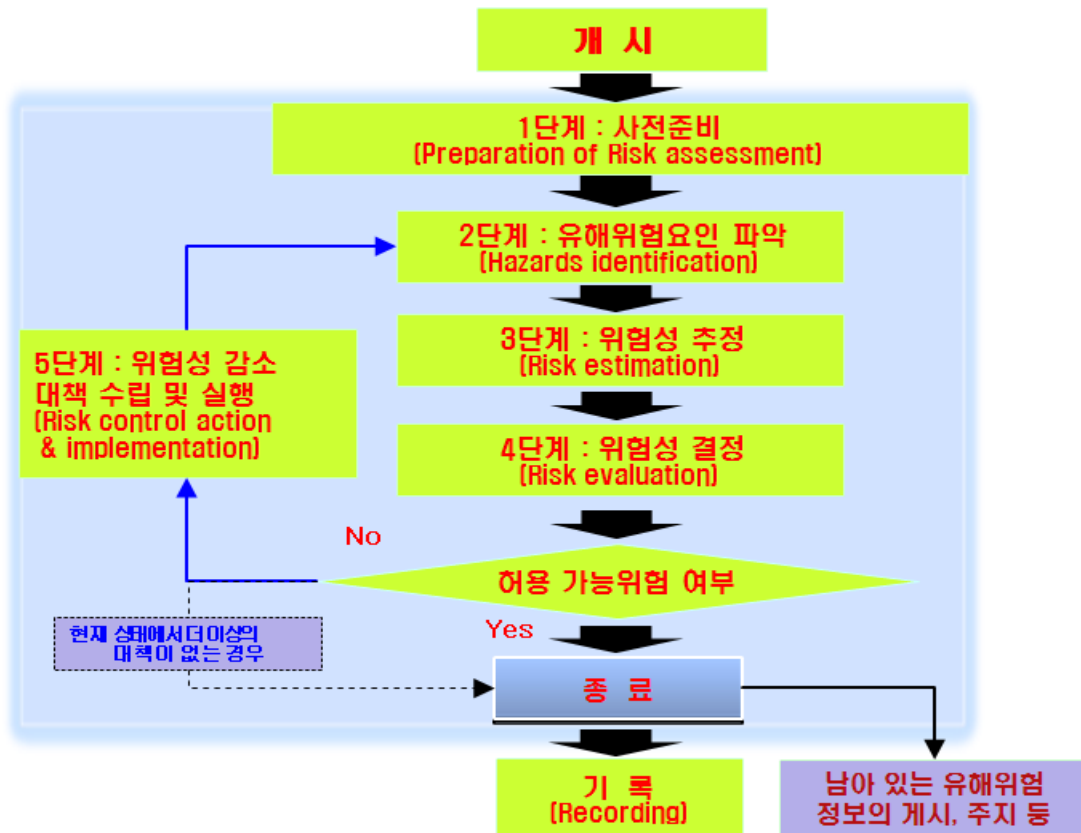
개 시

1단계 : 사전준비
(Preparation of Risk assessment)

2단계 : 유해위험요인 파악
(Hazards identification)

3단계 : 위험성 추정
(Risk estimation)

4단계 : 위험성 결정
(Risk evaluation)

5단계 : 위험성 감소 대책 수립 및 실행
(Risk control action & implementation)

No

허용 가능위험 여부

Yes

현재 상태에서 더 이상의 대책이 없는 경우

종 료

기 록
(Recording)

남아 있는 유해위험 정보의 게시, 주지 등